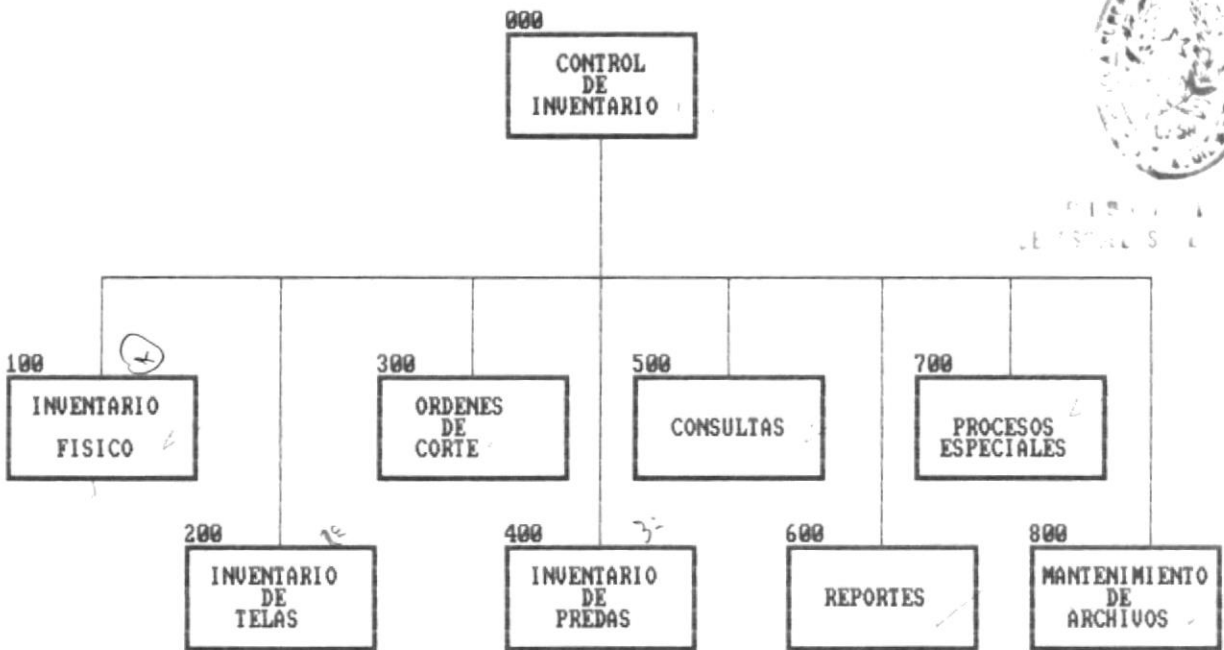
000
CONTROL DE INVENTARIO

100
INVENTARIO FISICO

200
INVENTARIO DE TELAS

300
ORDENES DE CORTE

400
INVENTARIO DE PREDAS

500
CONSULTAS

600
REPORTES

700
PROCESOS ESPECIALES

800
MANTENIMIENTO DE ARCHIVOS